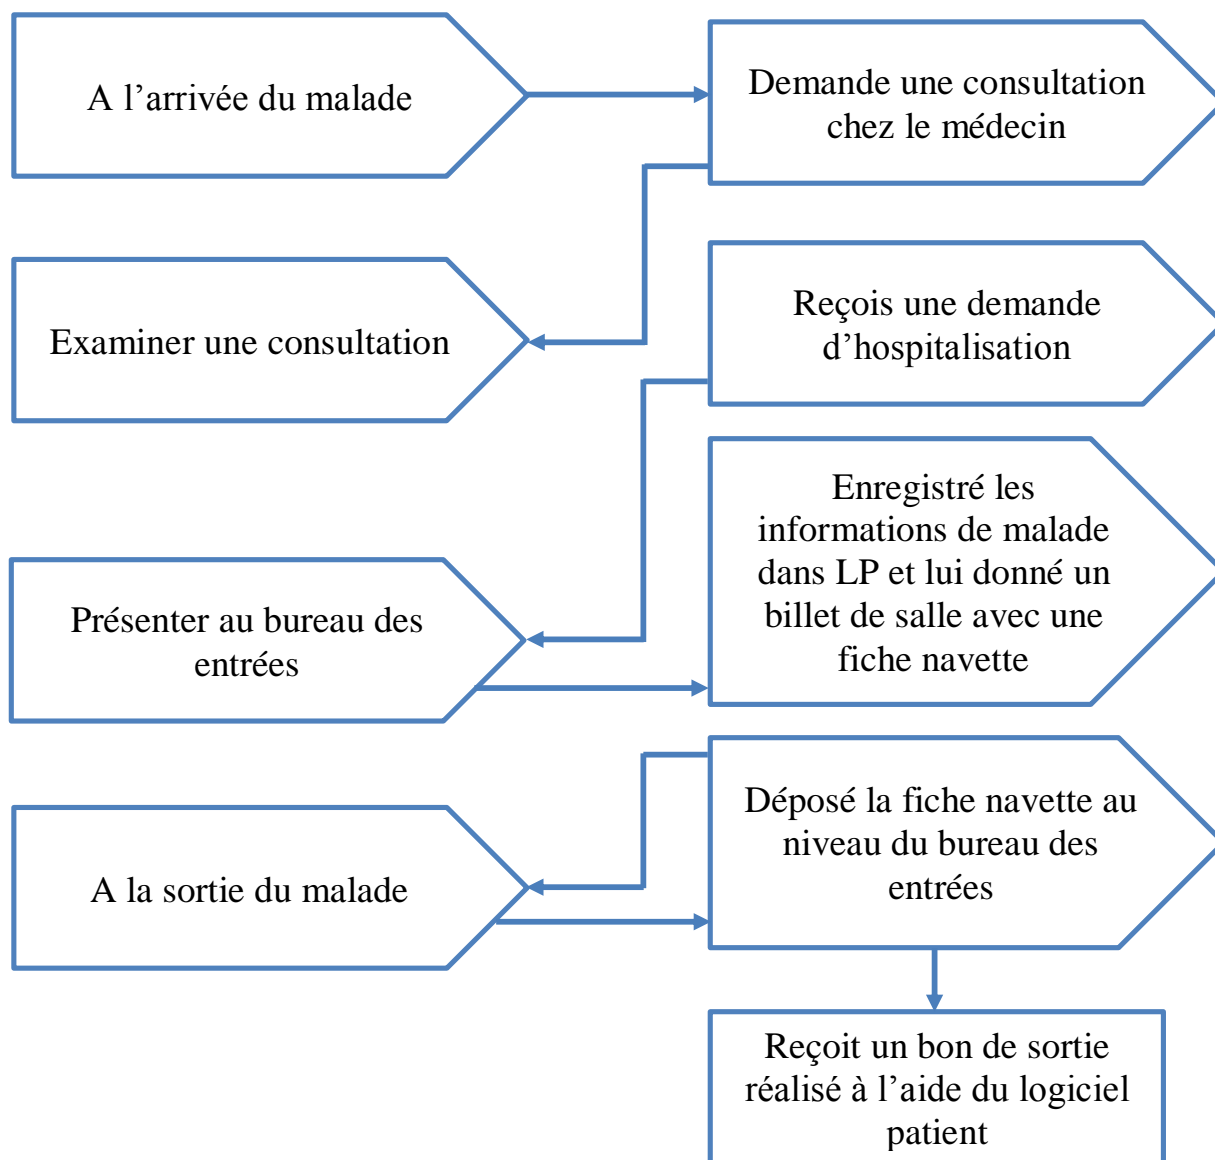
A l’arrivée du malade

Demande une consultation chez le médecin

Examiner une consultation

Reçois une demande d’hospitalisation

Enregistré les informations de malade dans LP et lui donné un billet de salle avec une fiche navette

Présenter au bureau des entrées

Déposé la fiche navette au niveau du bureau des entrées

A la sortie du malade

Reçoit un bon de sortie réalisé à l’aide du logiciel patient